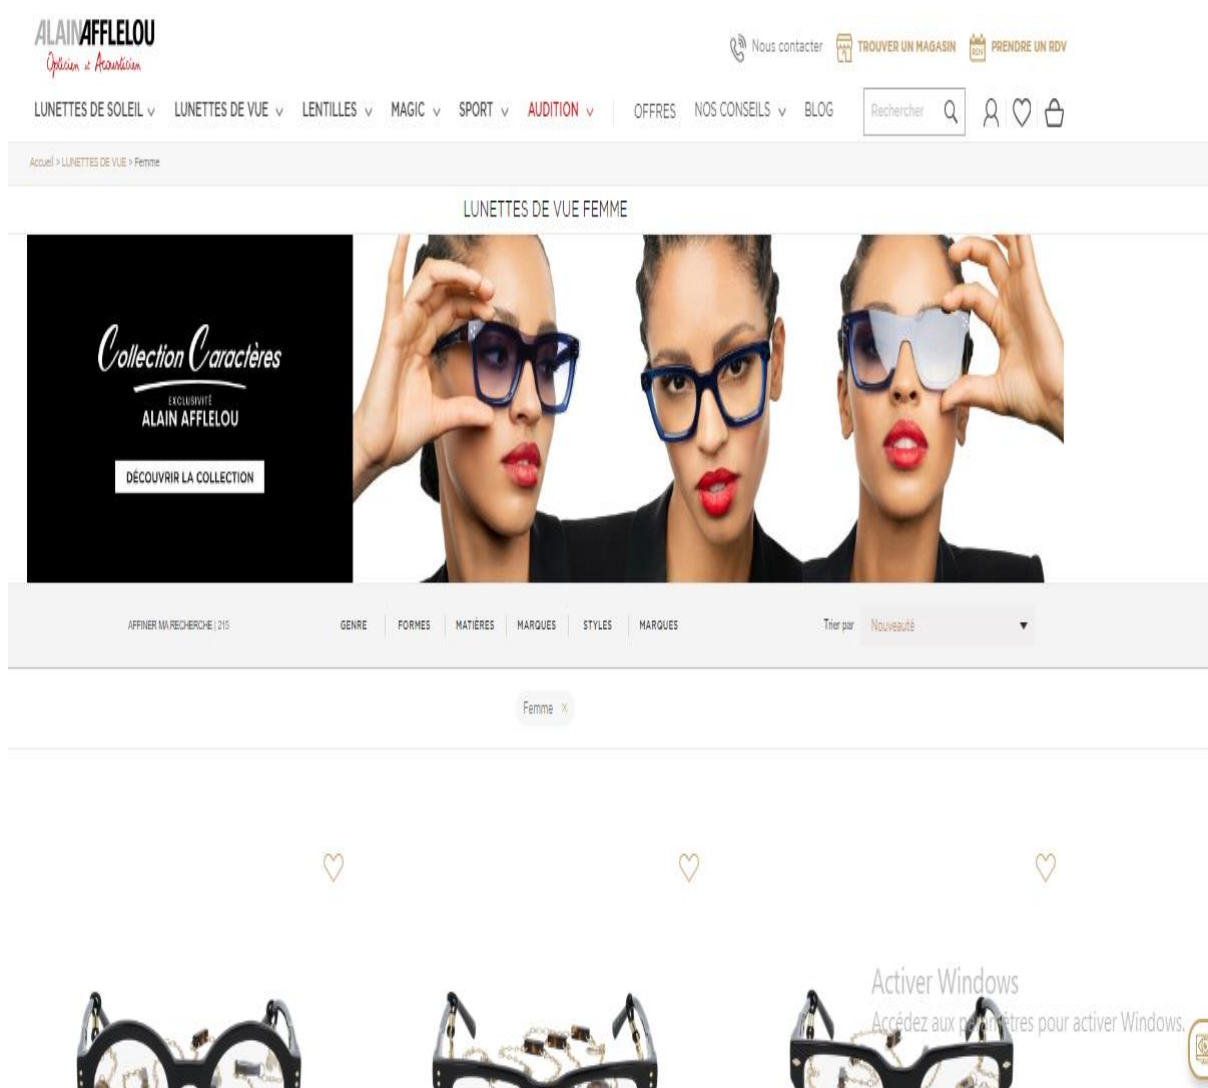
ALAINAFFLELOU
Opticien et Acousticien

Nous contacter TROUVER UN MAGASIN RDV PRENDRE UN RDV

LUNETTES DE SOLEIL ∨ LUNETTES DE VUE ∨ LENTILLES ∨ MAGIC ∨ SPORT ∨ AUDITION ∨ OFFRES NOS CONSEILS ∨ BLOG Rechercher

Accueil > LUNETTES DE VUE > Femme

LUNETTES DE VUE FEMME

Collection Caractères
EXCLUSIVITÉ
ALAIN AFFLELOU
DÉCOUVRIR LA COLLECTION

AFFINER MA RECHERCHE | 215 GENRE FORMES MATIÈRES MARQUES STYLES MARQUES Trier par Nouveauté

Femme ×

Activer Windows
Accédez aux p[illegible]tres pour activer Windows.